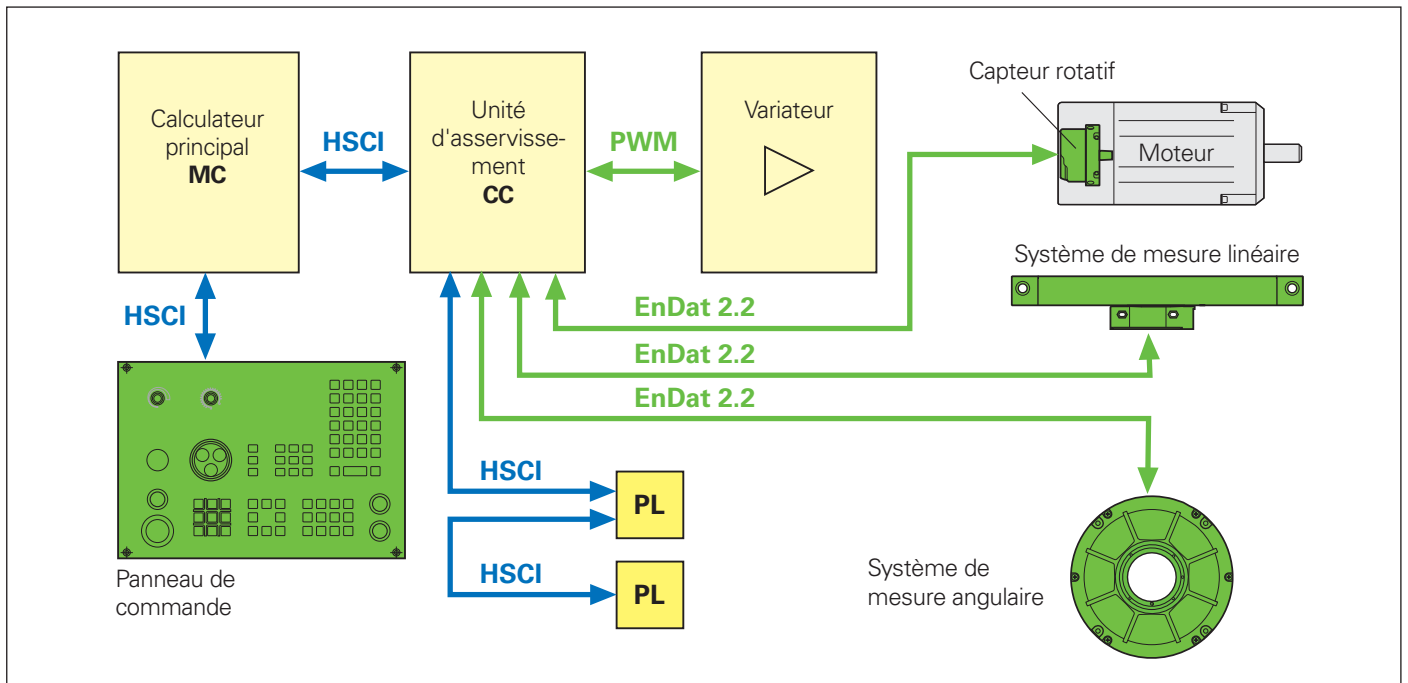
Calculateur principal
MC

HSCI

Unité d'asservissement
CC

PWM

Variateur

Capteur rotatif

Moteur

Système de mesure linéaire

HSCI

EnDat 2.2

EnDat 2.2

EnDat 2.2

HSCI

PL

HSCI

PL

Panneau de commande

Système de mesure angulaire